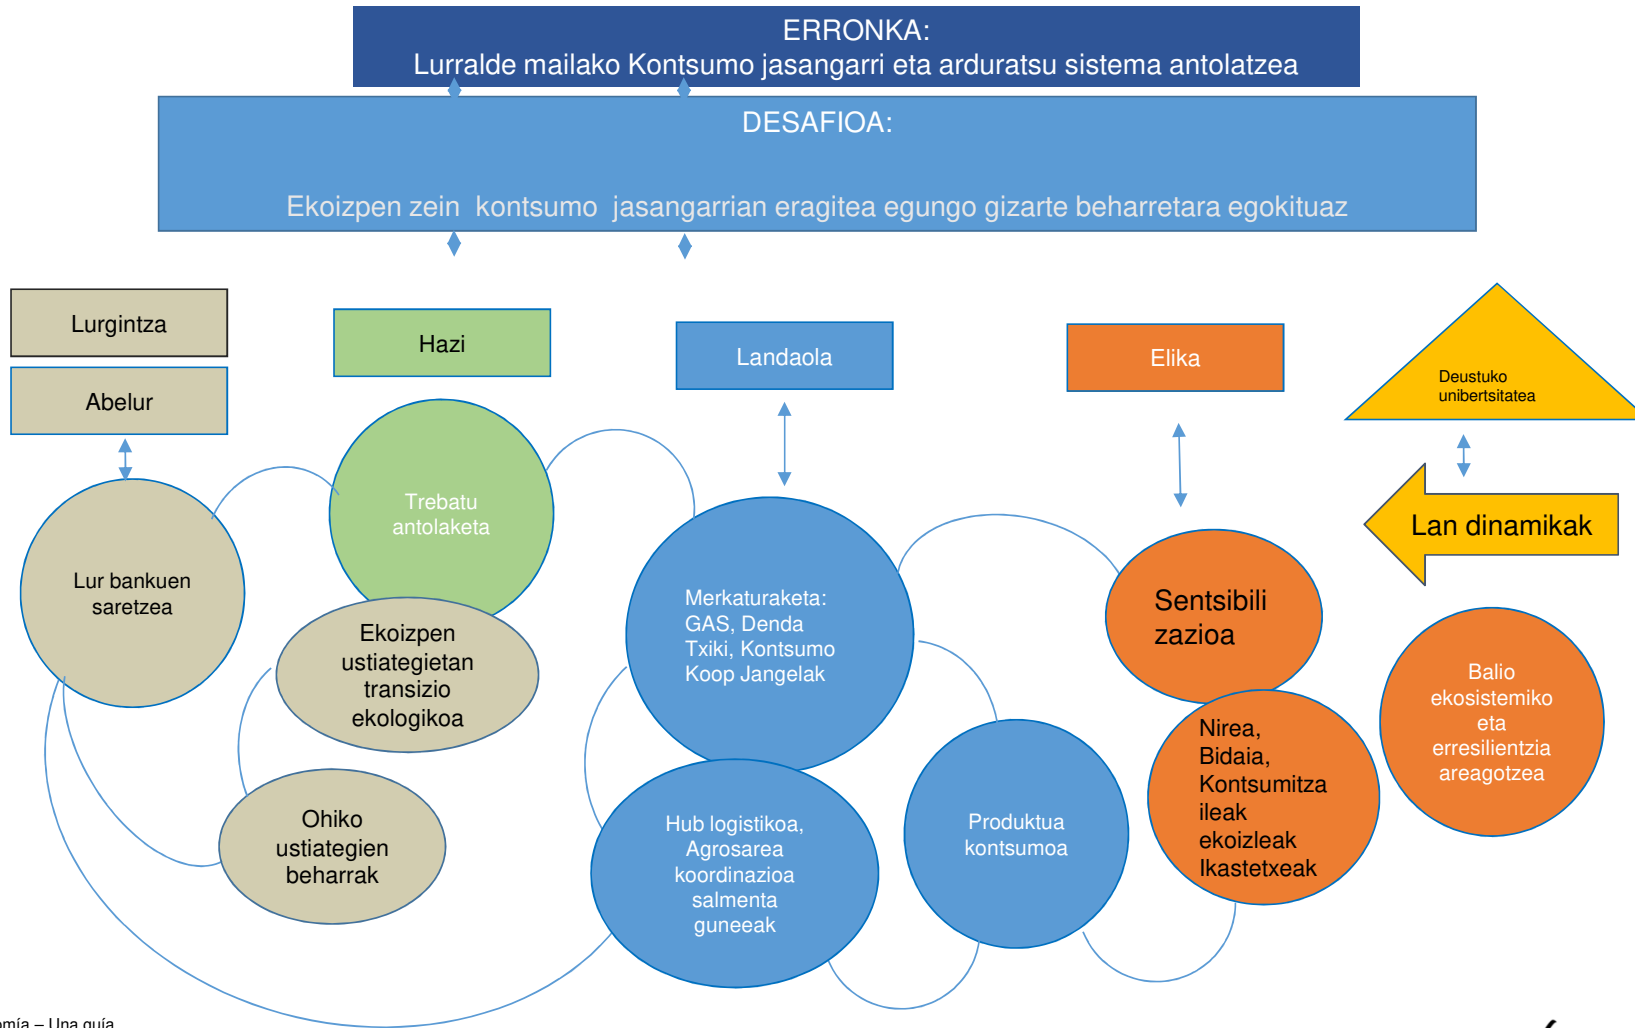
ERRONKA:
Lurralde mailako Kontsumo jasangarri eta arduratsu sistema antolatzea

DESAFIOA:

Ekoizpen zein kontsumo jasangarrian eragitea egungo gizarte beharretara egokituaz

Lurgintza

Abelur

Hazi

Landaola

Elika

Deustuko unibertsitatea

Lan dinamikak

Lur bankuen saretzea

Trebatu antolaketa

Ekoizpen ustiategietan transizio ekologikoa

Ohiko ustiategien beharrak

Merkaturaketa: GAS, Denda Txiki, Kontsumo Koop Jangelak

Hub logistikoa, Agrosarea koordinazioa salmenta guneeak

Produktua kontsumoa

Sentsibili zazioa

Nirea, Bidaia, Kontsumitza ileak ekoizleak Ikastetxeak

Balio ekosistemiko eta erresilientzia areagotzea

omía – Una guía